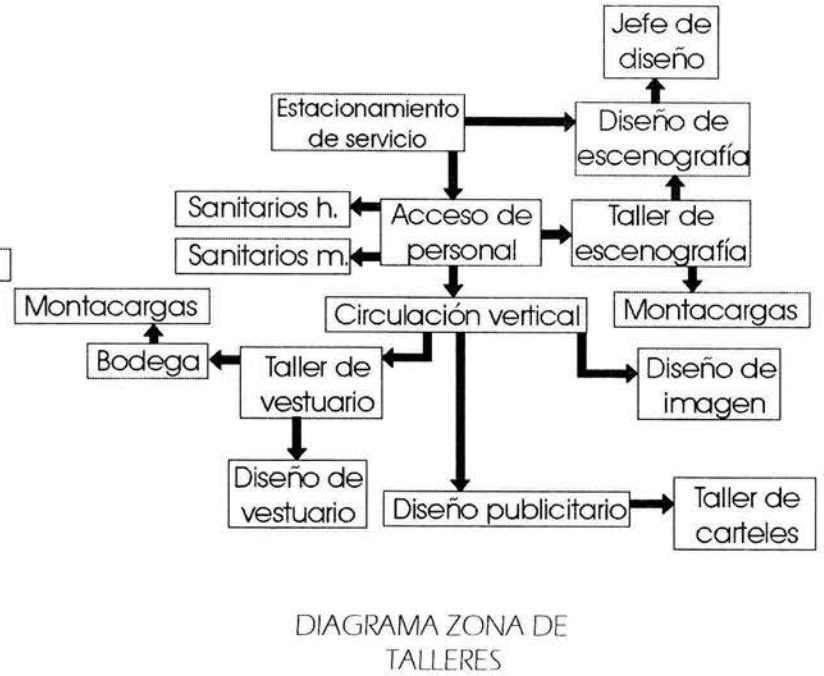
Jefe de diseño

Estacionamiento de servicio

Diseño de escenografía

Sanitarios h.

Acceso de personal

Taller de escenografía

Sanitarios m.

Montacargas

Circulación vertical

Montacargas

Bodega

Taller de vestuario

Diseño de imagen

Diseño de vestuario

Diseño publicitario

Taller de carteles

DIAGRAMA ZONA DE TALLERES